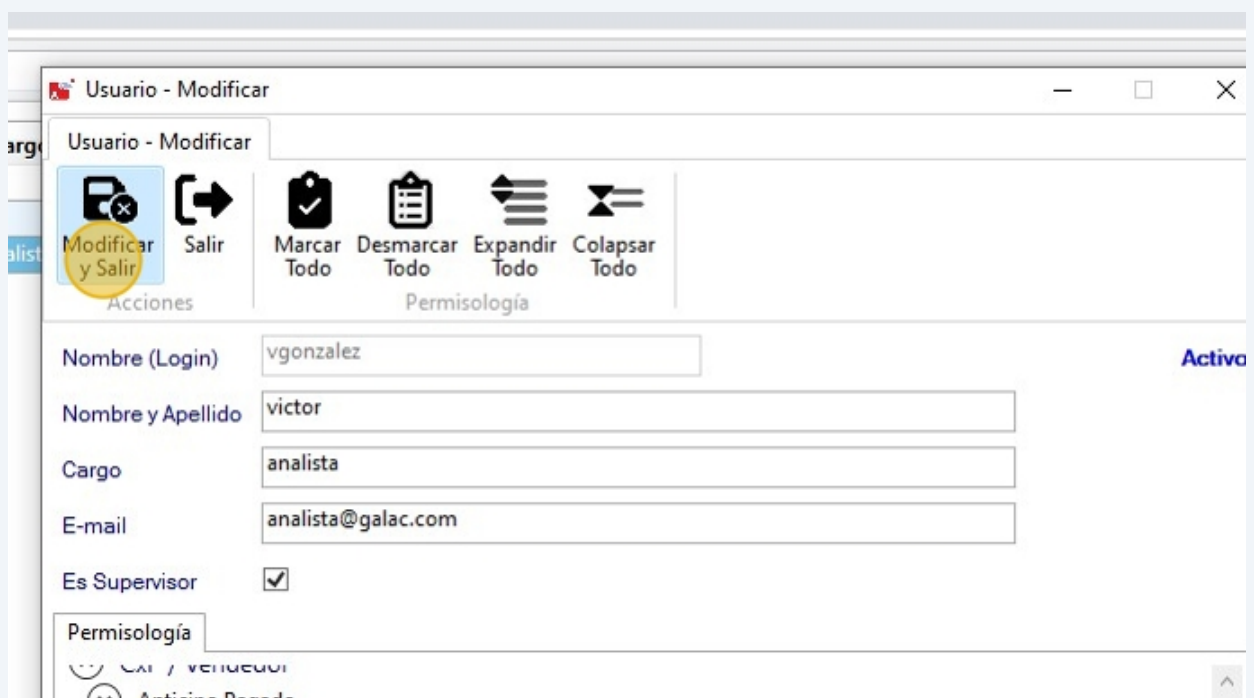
Usuario - Modificar

Usuario - Modificar

Modificar y Salir

Salir

Acciones

Marcar Todo

Desmarcar Todo

Expandir Todo

Colapsar Todo

Permisología

Nombre (Login) vgonzalez

Activo

Nombre y Apellido victor

Cargo analista

E-mail analista@galac.com

Es Supervisor

Permisología

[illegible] Vendedor

Anticipo Pagado